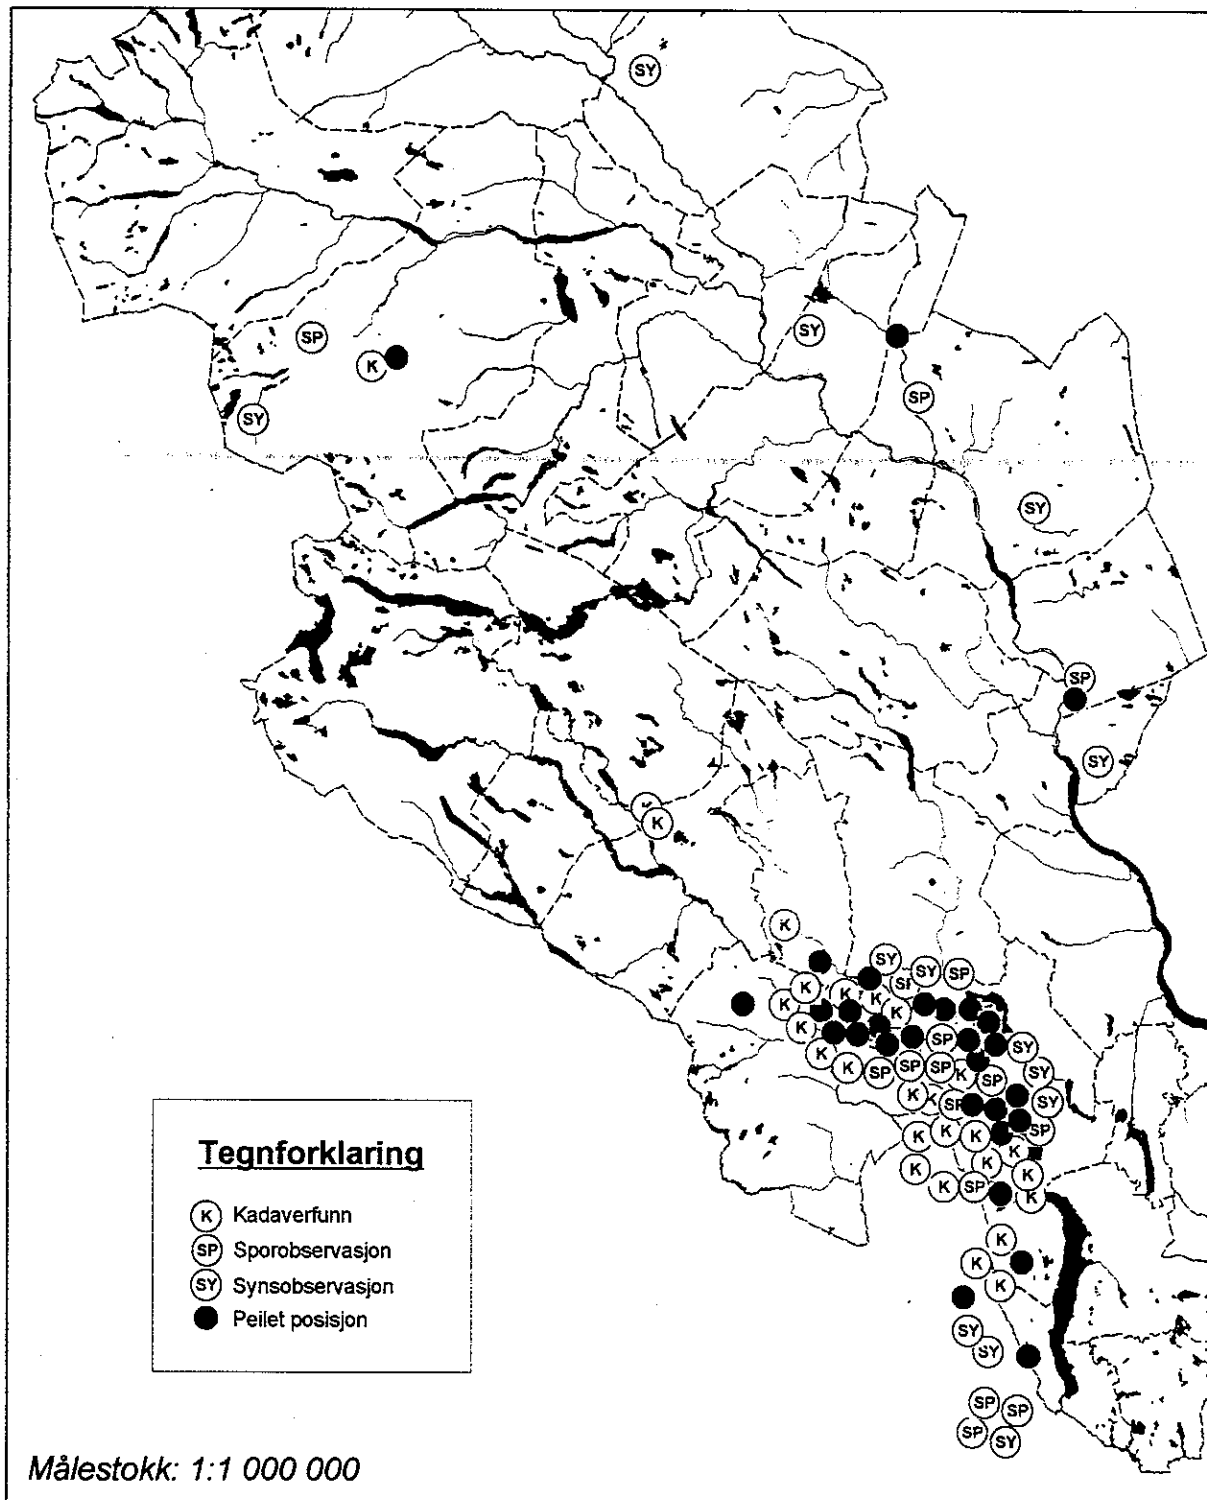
SY

SP
K
SY

SY
SP

SY

SP

SY

K

K

SY
SY
SP
K
K
K
K
SP
K
SP
SY
K
K
SP
SP
SP
K
SP
SY
K
SP
SY
K
K
K
SP
K
K
K
K
SP
K

K
K
K

SY
SY

SP
SP
SP
SY

Tegnforklaring

K Kadaverfunn
SP Sporobservasjon
SY Synsobservasjon
Peilet posisjon

Målestokk: 1:1 000 000